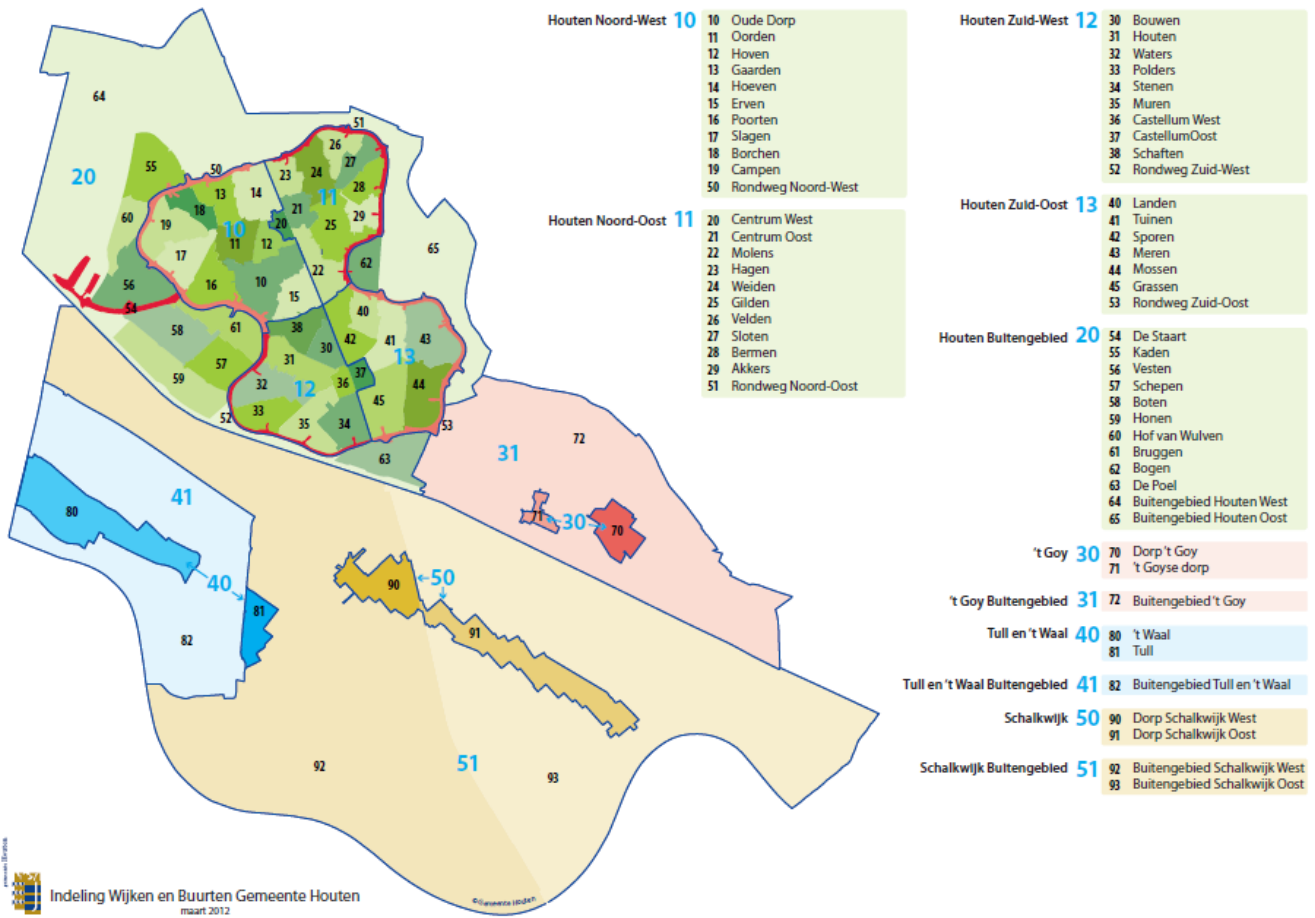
64
20
55
50
60
18
13
14
19
10
11
12
17
16
10
15
56
54
58
61
57
59
52
33
32
31
38
30
12
35
34
36
37
51
26
27
23
24
28
11
21
20
25
29
22
62
65
40
41
43
42
13
44
45
53
63
31
72
71
30
70
41
80
40
81
82
90
50
91
92
51
93

Houten Noord-West 10
10 Oude Dorp
11 Oorden
12 Hoven
13 Gaarden
14 Hoeven
15 Erven
16 Poorten
17 Slagen
18 Borchen
19 Campen
50 Rondweg Noord-West

Houten Noord-Oost 11
20 Centrum West
21 Centrum Oost
22 Molens
23 Hagen
24 Weiden
25 Gilden
26 Velden
27 Sloten
28 Bermen
29 Akkers
51 Rondweg Noord-Oost

Houten Zuid-West 12
30 Bouwen
31 Houten
32 Waters
33 Polders
34 Stenen
35 Muren
36 Castellum West
37 CastellumOost
38 Schaften
52 Rondweg Zuid-West

Houten Zuid-Oost 13
40 Landen
41 Tuinen
42 Sporen
43 Meren
44 Mossen
45 Grassen
53 Rondweg Zuid-Oost

Houten Buitengebied 20
54 De Staart
55 Kaden
56 Vesten
57 Schepen
58 Boten
59 Honen
60 Hof van Wulven
61 Bruggen
62 Bogen
63 De Poel
64 Buitengebied Houten West
65 Buitengebied Houten Oost

't Goy 30
70 Dorp 't Goy
71 't Goyse dorp

't Goy Buitengebied 31
72 Buitengebied 't Goy

Tull en 't Waal 40
80 't Waal
81 Tull

Tull en 't Waal Buitengebied 41
82 Buitengebied Tull en 't Waal

Schalkwijk 50
90 Dorp Schalkwijk West
91 Dorp Schalkwijk Oost

Schalkwijk Buitengebied 51
92 Buitengebied Schalkwijk West
93 Buitengebied Schalkwijk Oost

Indeling Wijken en Buurten Gemeente Houten
maart 2012

©Gemeente Houten